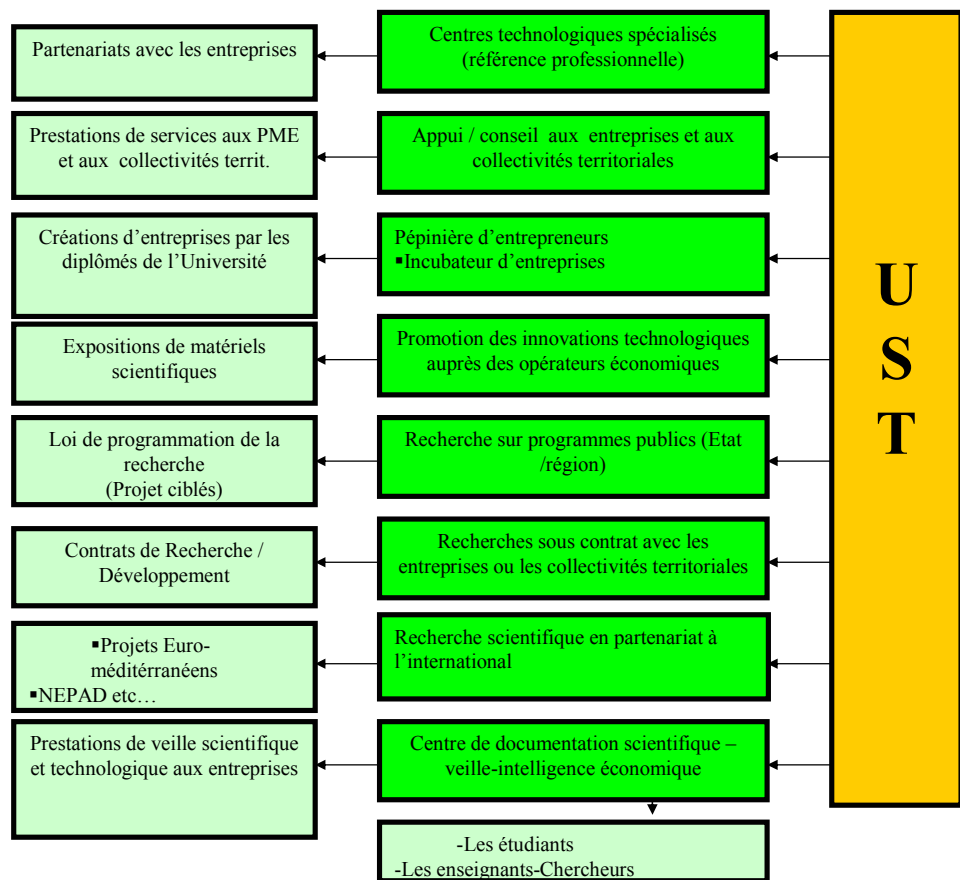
U
S
T

Centres technologiques spécialisés (référence professionnelle)

Partenariats avec les entreprises

Appui / conseil aux entreprises et aux collectivités territoriales

Prestations de services aux PME et aux collectivités territ.

Pépinière d'entrepreneurs
▪Incubateur d'entreprises

Créations d'entreprises par les diplômés de l'Université

Promotion des innovations technologiques auprès des opérateurs économiques

Expositions de matériels scientifiques

Recherche sur programmes publics (Etat /région)

Loi de programmation de la recherche (Projet ciblés)

Recherches sous contrat avec les entreprises ou les collectivités territoriales

Contrats de Recherche / Développement

Recherche scientifique en partenariat à l'international

▪Projets Euro-méditérranéens
▪NEPAD etc…

Centre de documentation scientifique – veille-intelligence économique

Prestations de veille scientifique et technologique aux entreprises

-Les étudiants
-Les enseignants-Chercheurs